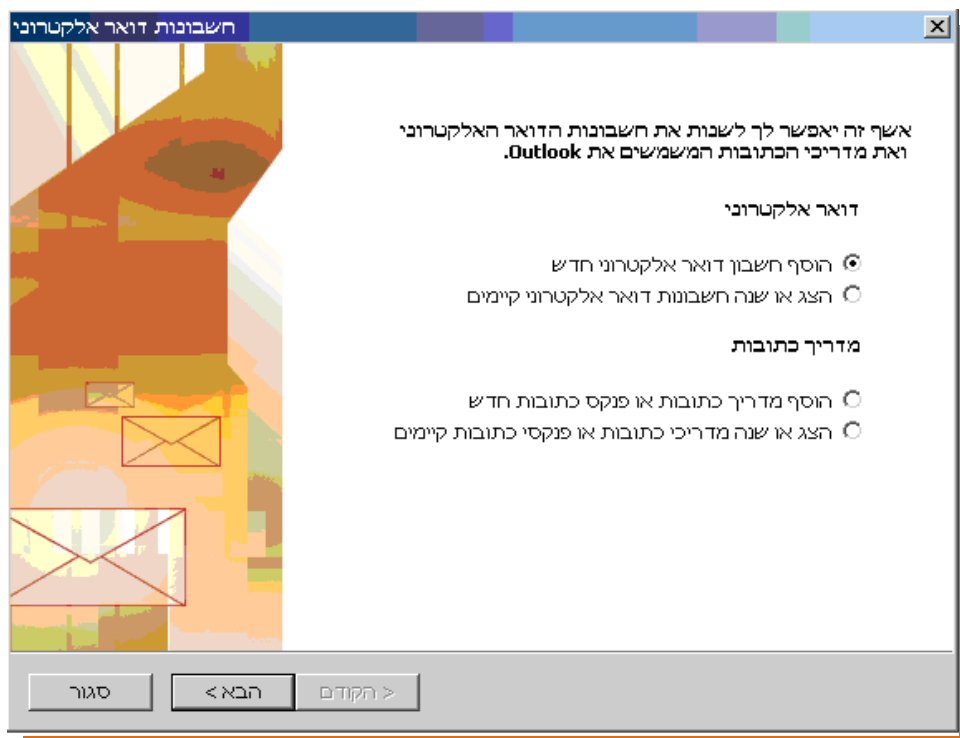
חשבונות דואר אלקטרוני

אשף זה יאפשר לך לשנות את חשבונות הדואר האלקטרוני ואת מדריכי הכתובות המשמשים את Outlook.

דואר אלקטרוני

הוסף חשבון דואר אלקטרוני חדש
הצג או שנה חשבונות דואר אלקטרוני קיימים

מדריך כתובות

הוסף מדריך כתובות או פנקס כתובות חדש
הצג או שנה מדריכי כתובות או פנקסי כתובות קיימים

< הקודם
הבא >
סגור